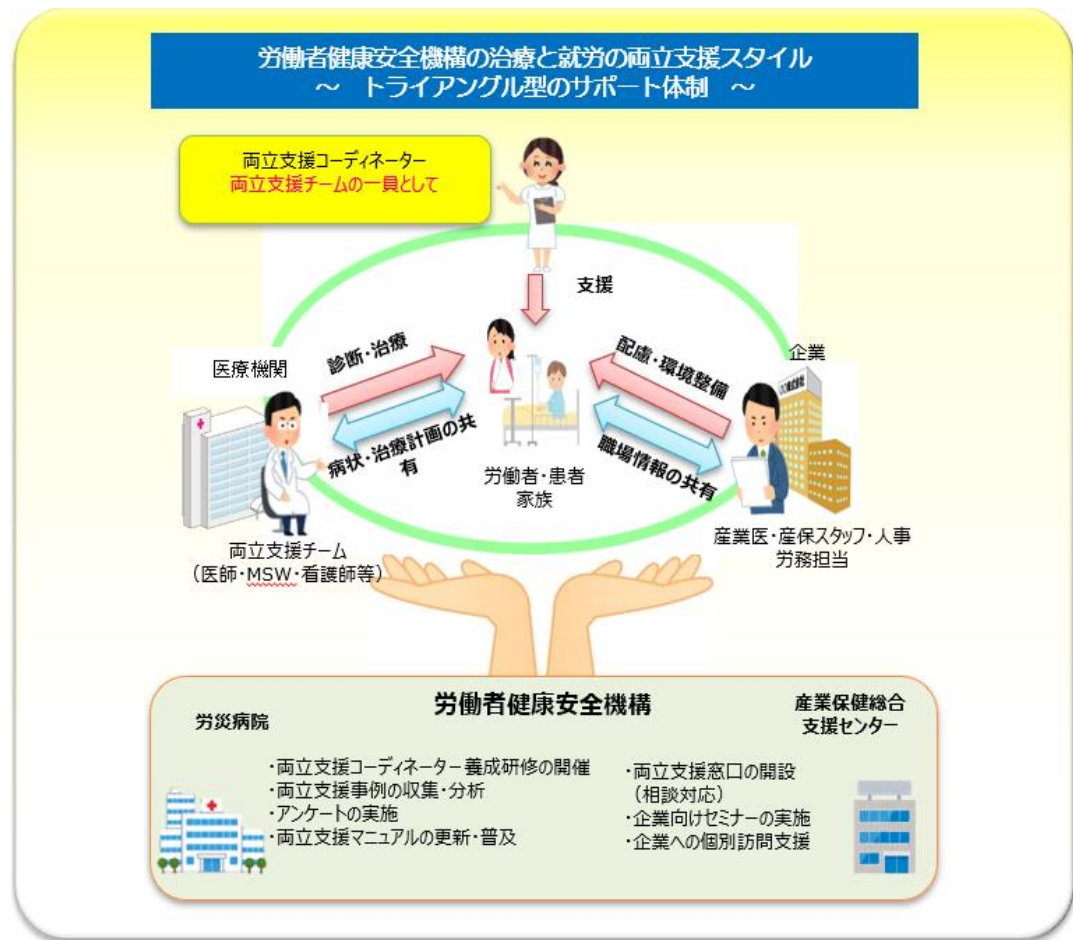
労働者健康安全機構の治療と就労の両立支援スタイル
～ トライアングル型のサポート体制 ～

両立支援コーディネーター
両立支援チームの一員として

支援

医療機関

診断・治療

病状・治療計画の共有

労働者・患者
家族

企業

配慮・環境整備

職場情報の共有

両立支援チーム
（医師・MSW・看護師等）

産業医・産保スタッフ・人事労務担当

労働者健康安全機構

労災病院

・両立支援コーディネーター養成研修の開催
・両立支援事例の収集・分析
・アンケートの実施
・両立支援マニュアルの更新・普及

産業保健総合支援センター

・両立支援窓口の開設
（相談対応）
・企業向けセミナーの実施
・企業への個別訪問支援